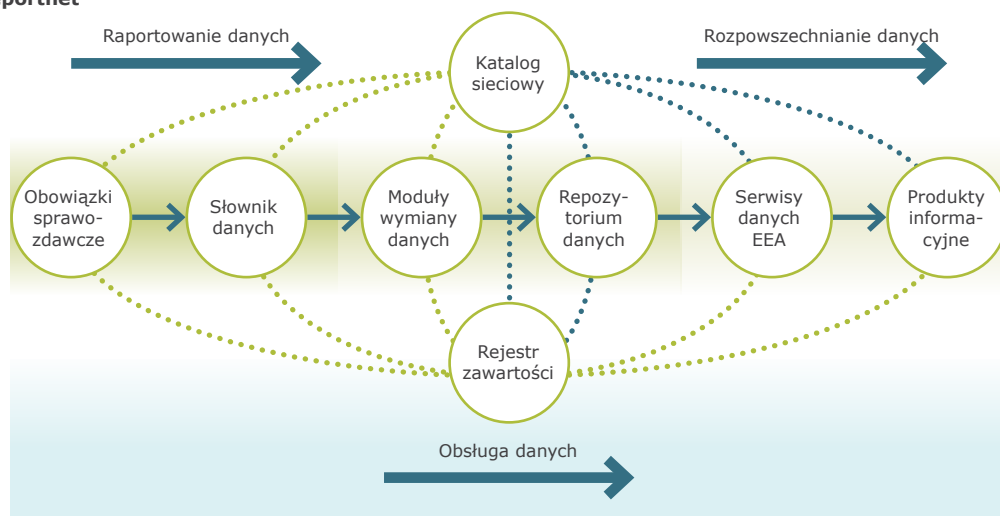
portnet

Raportowanie danych

Katalog sieciowy

Rozpowszechnianie danych

Obowiązki sprawozdawcze

Słownik danych

Moduły wymiany danych

Repozytorium danych

Serwisy danych EEA

Produkty informacyjne

Rejestr zawartości

Obsługa danych